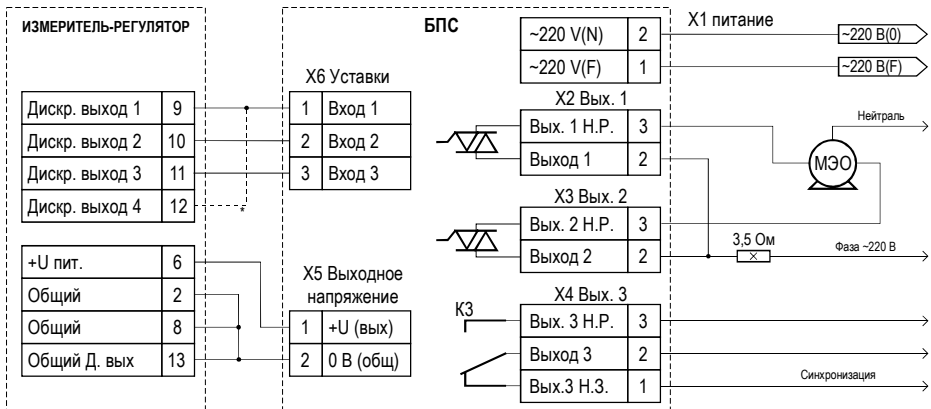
ИЗМЕРИТЕЛЬ-РЕГУЛЯТОР

| Дискр. выход 1 | 9 |
|---|---|
| Дискр. выход 2 | 10 |
| Дискр. выход 3 | 11 |
| Дискр. выход 4 | 12 |

*

| +U пит. | 6 |
|---|---|
| Общий | 2 |
| Общий | 8 |
| Общий Д. вых | 13 |

БПС

X6 Уставки

| 1 | Вход 1 |
|---|---|
| 2 | Вход 2 |
| 3 | Вход 3 |

X5 Выходное напряжение

| 1 | +U (вых) |
|---|---|
| 2 | 0 В (общ) |

| ~220 V(N) | 2 |
|---|---|
| ~220 V(F) | 1 |

X1 питание

~220 В(0)

~220 В(F)

X2 Вых. 1

| Вых. 1 Н.Р. | 3 |
|---|---|
| Выход 1 | 2 |

Нейтраль

МЭО

X3 Вых. 2

| Вых. 2 Н.Р. | 3 |
|---|---|
| Выход 2 | 2 |

3,5 Ом

Фаза ~220 В

К3

X4 Вых. 3

| Вых. 3 Н.Р. | 3 |
|---|---|
| Выход 3 | 2 |
| Вых.3 Н.З. | 1 |

Синхронизация